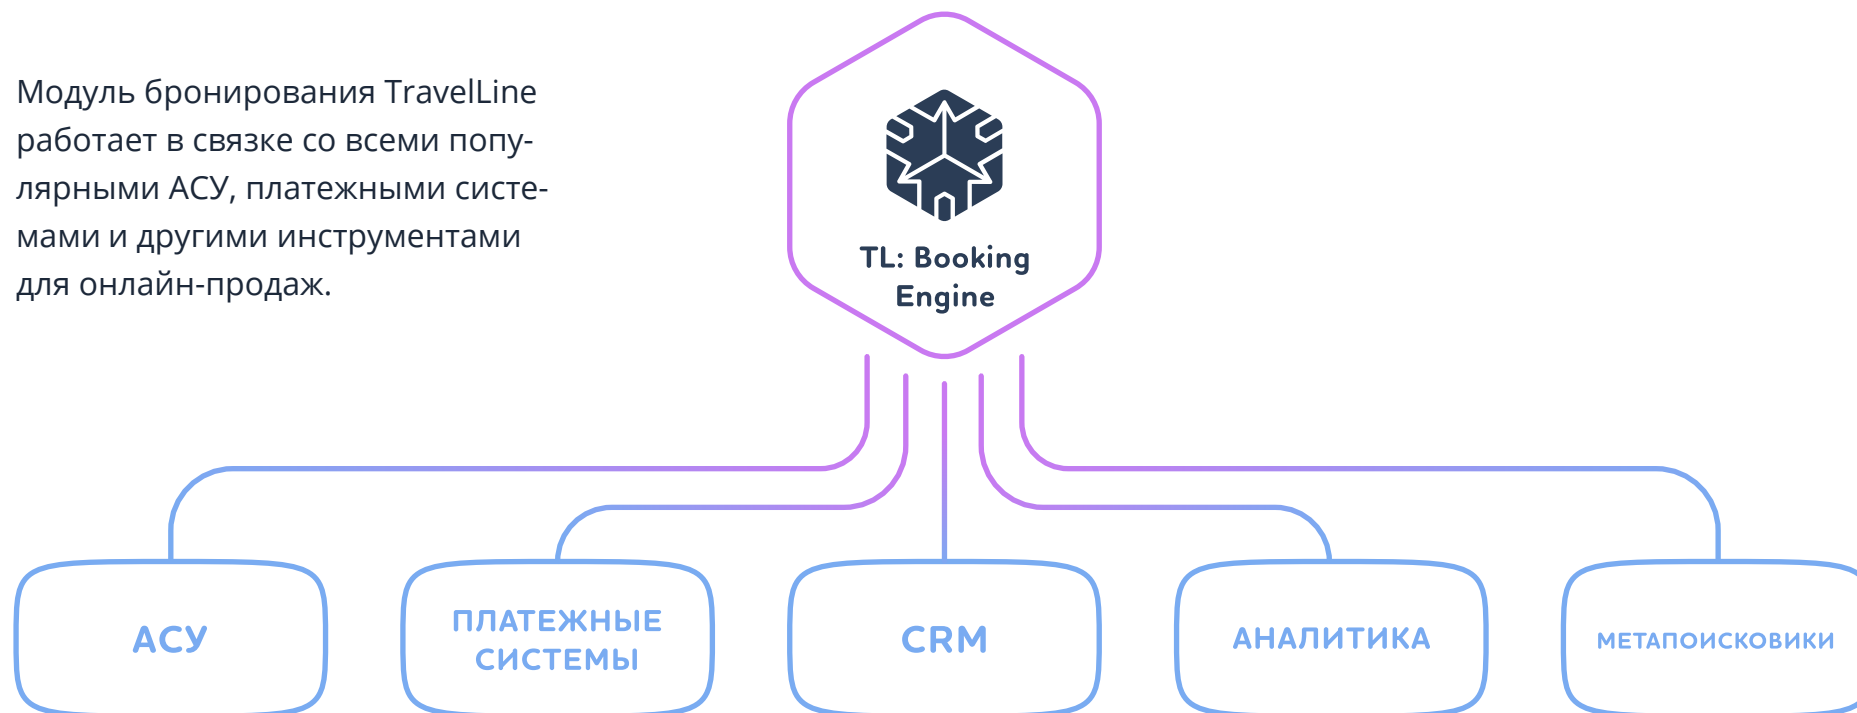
Модуль бронирования TravelLine работает в связке со всеми популярными АСУ, платежными системами и другими инструментами для онлайн-продаж.

TL: Booking Engine

АСУ

ПЛАТЕЖНЫЕ СИСТЕМЫ

CRM

АНАЛИТИКА

МЕТАПОИСКОВИКИ